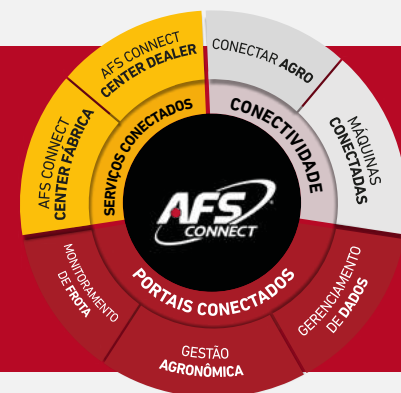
AFS CONNECT CENTER DEALER

CONECTAR AGRO

AFS CONNECT CENTER FÁBRICA

SERVIÇOS CONECTADOS

CONECTIVIDADE

MÁQUINAS CONECTADAS

AFS CONNECT

MONITORAMENTO DE FROTA

PORTAIS CONECTADOS

GERENCIAMENTO DE DADOS

GESTÃO AGRONÔMICA